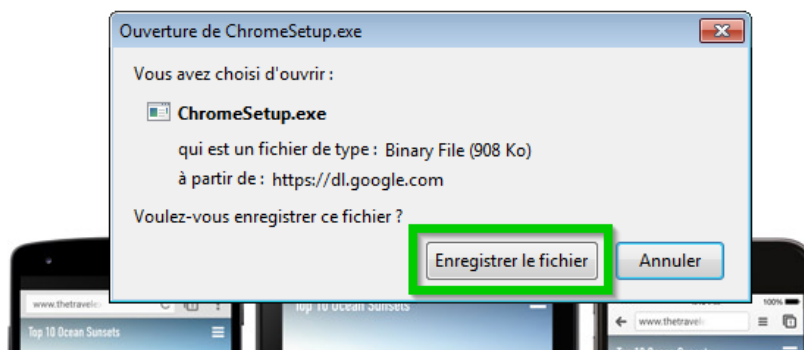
Ouverture de ChromeSetup.exe

Vous avez choisi d'ouvrir :

ChromeSetup.exe

qui est un fichier de type : Binary File (908 Ko)

à partir de : https://dl.google.com

Voulez-vous enregistrer ce fichier ?

Enregistrer le fichier

Annuler

www.thetravel

Top 10 Ocean Sunsets

Top 10 Ocean Sunsets

100%

www.thetravel

Top 10 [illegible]